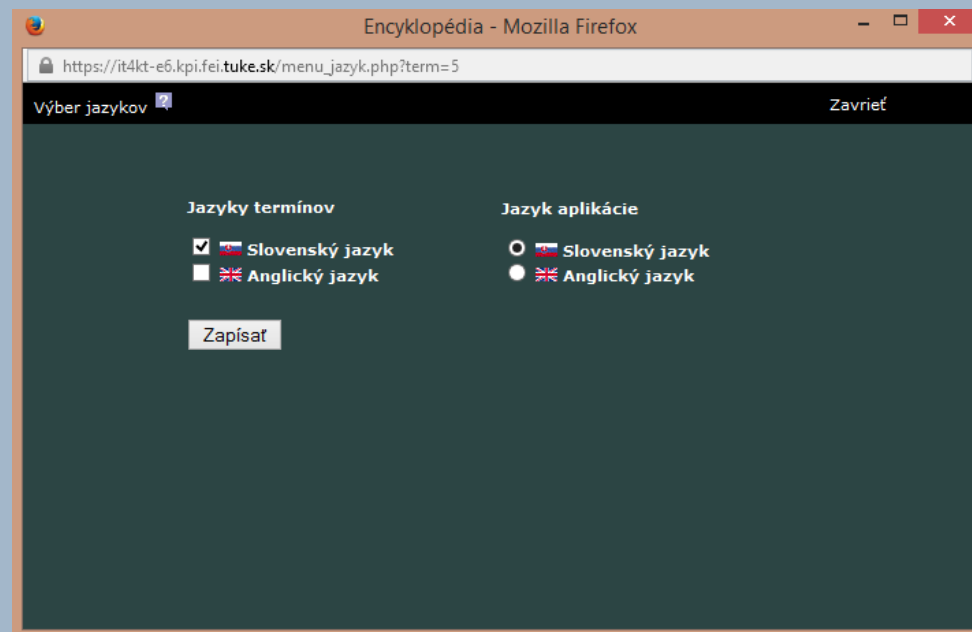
Encyklopédia - Mozilla Firefox

https://it4kt-e6.kpi.fei.tuke.sk/menu_jazyk.php?term=5

Výber jazykov ?

Zavrieť

Jazyky termínov

Slovenský jazyk
Anglický jazyk

Zapísať

Jazyk aplikácie

Slovenský jazyk
Anglický jazyk